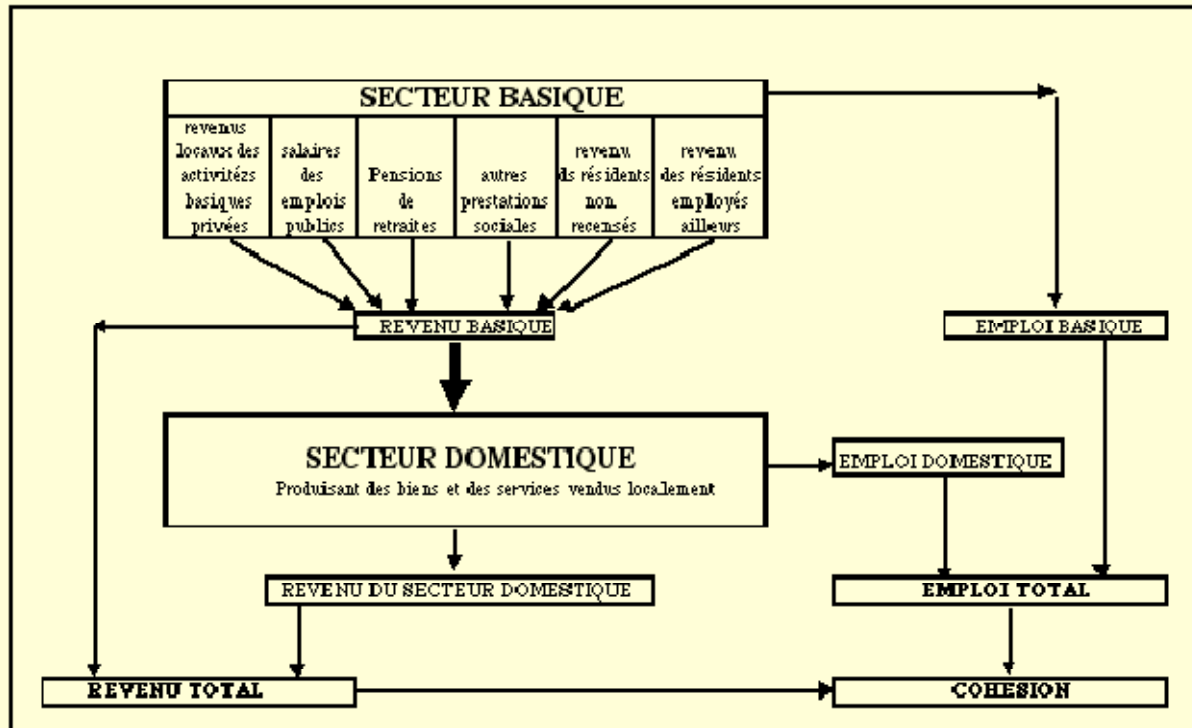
SECTEUR BASIQUE

| revenus locaux des activitéz basiques privées | salaires des emplois publics | Pensions de retraites | autres prestations sociales | revenu ds résidents non recensés | revenu des résidents employés ailleurs |
|---|---|---|---|---|---|

REVENU BASIQUE

EMPLOI BASIQUE

SECTEUR DOMESTIQUE

Produisant des biens et des services vendus localement

EMPLOI DOMESTIQUE

REVENU DU SECTEUR DOMESTIQUE

EMPLOI TOTAL

REVENU TOTAL

COHESION